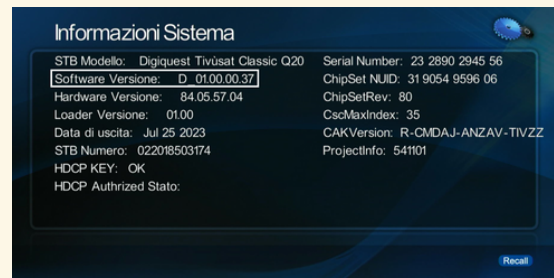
Informazioni Sistema

STB Modello: Digiquest Tivùsat Classic Q20
Software Versione: D 01.00.00.37
Hardware Versione: 84.05.57.04
Loader Versione: 01.00
Data di uscita: Jul 25 2023
STB Numero: 022018503174
HDCP KEY: OK
HDCP Authrized Stato:

Serial Number: 23 2890 2945 56
ChipSet NUID: 31 9054 9596 06
ChipSetRev: 80
CscMaxIndex: 35
CAKVersion: R-CMDAJ-ANZAV-TIVZZ
ProjectInfo: 541101

Recall